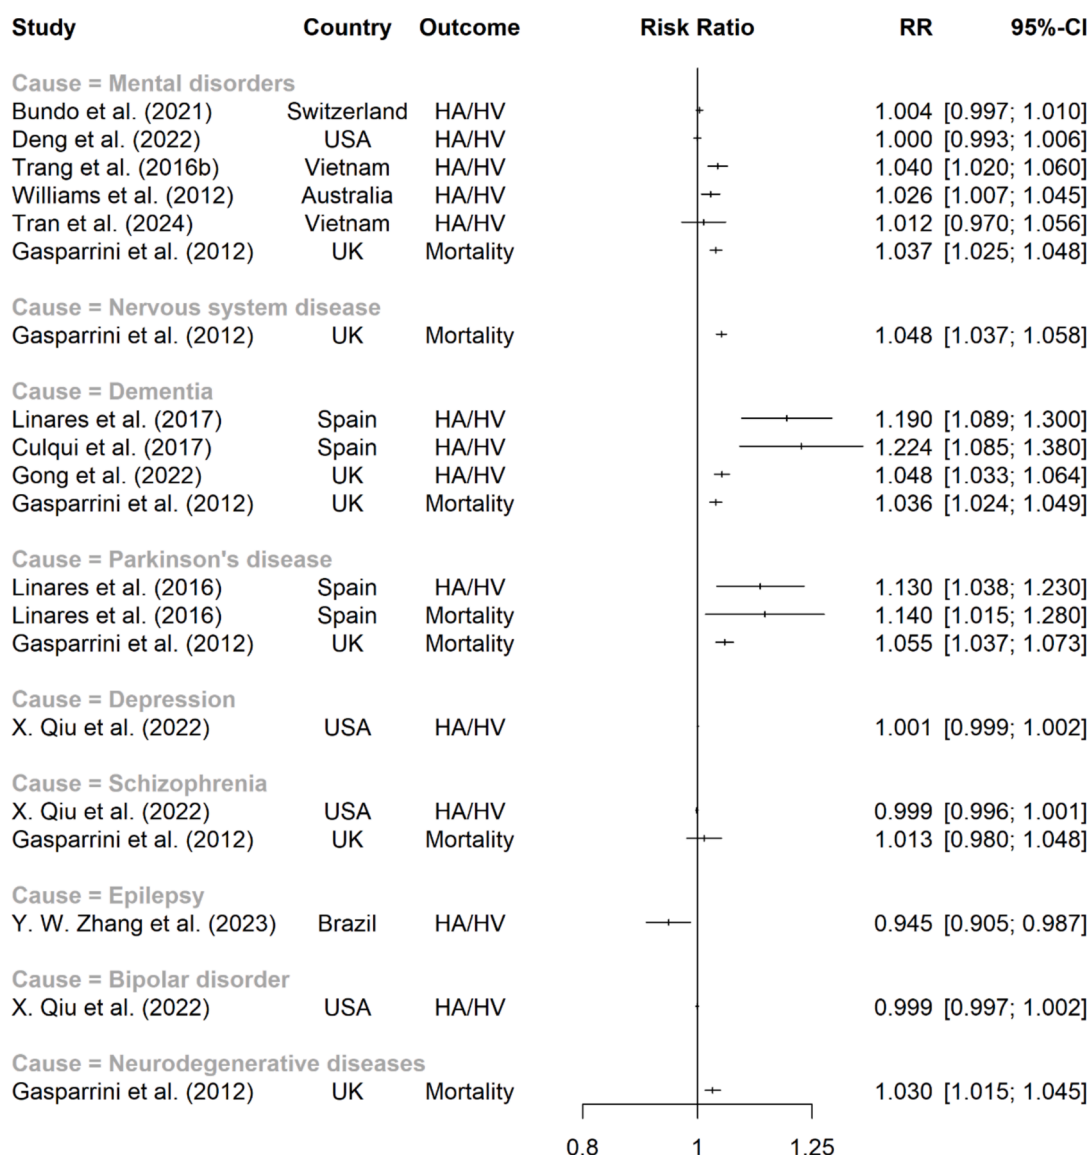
| Study | Country | Outcome | Risk Ratio | RR | 95%-CI |
|---|---|---|---|---|---|
| Cause = Mental disorders | | | | | |
| Bundo et al. (2021) | Switzerland | HA/HV | | 1.004 | [0.997; 1.010] |
| Deng et al. (2022) | USA | HA/HV | | 1.000 | [0.993; 1.006] |
| Trang et al. (2016b) | Vietnam | HA/HV | | 1.040 | [1.020; 1.060] |
| Williams et al. (2012) | Australia | HA/HV | | 1.026 | [1.007; 1.045] |
| Tran et al. (2024) | Vietnam | HA/HV | | 1.012 | [0.970; 1.056] |
| Gasparrini et al. (2012) | UK | Mortality | | 1.037 | [1.025; 1.048] |
| Cause = Nervous system disease | | | | | |
| Gasparrini et al. (2012) | UK | Mortality | | 1.048 | [1.037; 1.058] |
| Cause = Dementia | | | | | |
| Linares et al. (2017) | Spain | HA/HV | | 1.190 | [1.089; 1.300] |
| Culqui et al. (2017) | Spain | HA/HV | | 1.224 | [1.085; 1.380] |
| Gong et al. (2022) | UK | HA/HV | | 1.048 | [1.033; 1.064] |
| Gasparrini et al. (2012) | UK | Mortality | | 1.036 | [1.024; 1.049] |
| Cause = Parkinson's disease | | | | | |
| Linares et al. (2016) | Spain | HA/HV | | 1.130 | [1.038; 1.230] |
| Linares et al. (2016) | Spain | Mortality | | 1.140 | [1.015; 1.280] |
| Gasparrini et al. (2012) | UK | Mortality | | 1.055 | [1.037; 1.073] |
| Cause = Depression | | | | | |
| X. Qiu et al. (2022) | USA | HA/HV | | 1.001 | [0.999; 1.002] |
| Cause = Schizophrenia | | | | | |
| X. Qiu et al. (2022) | USA | HA/HV | | 0.999 | [0.996; 1.001] |
| Gasparrini et al. (2012) | UK | Mortality | | 1.013 | [0.980; 1.048] |
| Cause = Epilepsy | | | | | |
| Y. W. Zhang et al. (2023) | Brazil | HA/HV | | 0.945 | [0.905; 0.987] |
| Cause = Bipolar disorder | | | | | |
| X. Qiu et al. (2022) | USA | HA/HV | | 0.999 | [0.997; 1.002] |
| Cause = Neurodegenerative diseases | | | | | |
| Gasparrini et al. (2012) | UK | Mortality | | 1.030 | [1.015; 1.045] |

0.8 1 1.25